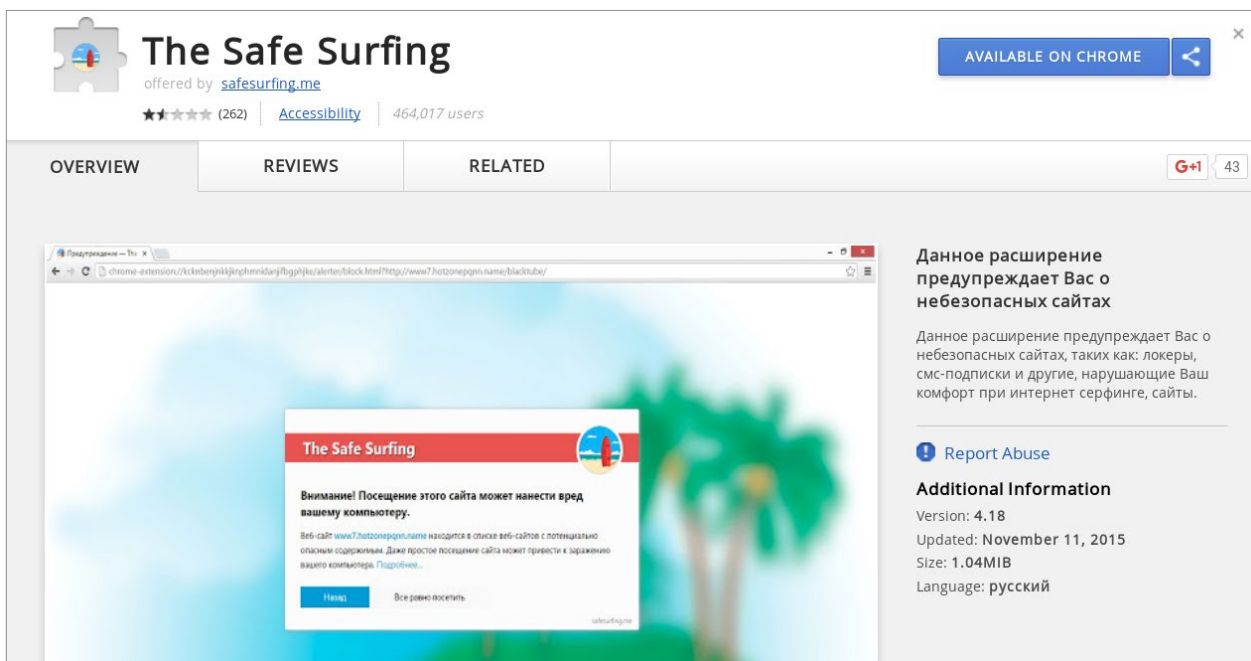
The Safe Surfing
offered by safesurfing.me
(262) Accessibility 464,017 users

AVAILABLE ON CHROME

×

OVERVIEW REVIEWS RELATED

G+1 43

Предупреждение — Th ×
chrome-extension://kckmbenjnikkjlnphmnidanjifbgphjke/alerter/block.html?http://www7.hotzonepqnn.name/blacktube/

The Safe Surfing

Внимание! Посещение этого сайта может нанести вред вашему компьютеру.

Веб-сайт www7.hotzonepqnn.name находится в списке веб-сайтов с потенциально опасным содержимым. Даже простое посещение сайта может привести к заражению вашего компьютера. Подробнее...

Назад Все равно посетить

safesurfing.me

Данное расширение предупреждает Вас о небезопасных сайтах

Данное расширение предупреждает Вас о небезопасных сайтах, таких как: локеры, смс-подписки и другие, нарушающие Ваш комфорт при интернет серфинге, сайты.

Report Abuse

Additional Information
Version: 4.18
Updated: November 11, 2015
Size: 1.04MIB
Language: русский